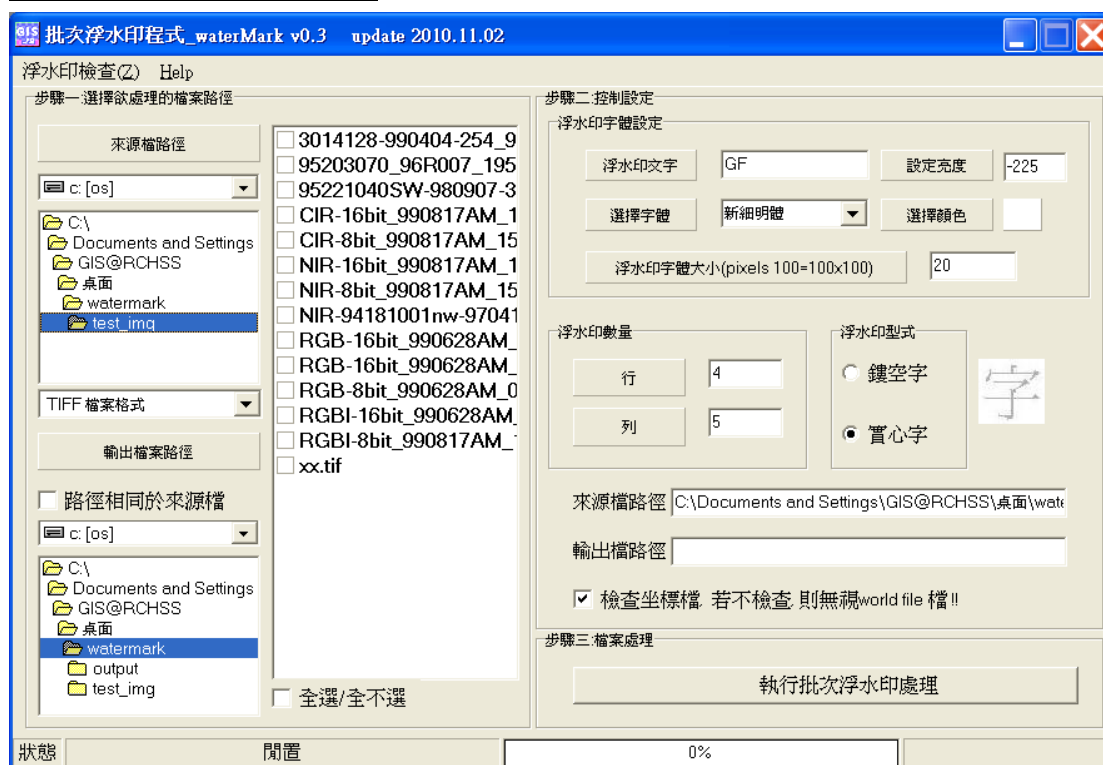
批次浮水印程式_waterMark v0.3 update 2010.11.02

浮水印檢查(Z) Help

步驟一:選擇欲處理的檔案路徑

來源檔路徑

c: [os]

C:\
Documents and Settings
GIS@RCHSS
桌面
watermark
test_img

3014128-990404-254_9
95203070_96R007_195
95221040SW-980907-3
CIR-16bit_990817AM_1
CIR-8bit_990817AM_15
NIR-16bit_990817AM_1
NIR-8bit_990817AM_15
NIR-94181001nw-97041
RGB-16bit_990628AM_
RGB-16bit_990628AM_
RGB-8bit_990628AM_0
RGBI-16bit_990628AM_
RGBI-8bit_990817AM_
xx.tif

TIFF 檔案格式

輸出檔案路徑

路徑相同於來源檔

c: [os]

C:\
Documents and Settings
GIS@RCHSS
桌面
watermark
output
test_img

全選/全不選

步驟二:控制設定

浮水印字體設定

浮水印文字 GF 設定亮度 -225

選擇字體 新細明體 選擇顏色

浮水印字體大小(pixels 100=100x100) 20

浮水印數量

行 4

列 5

浮水印型式

鏤空字

實心字

字

來源檔路徑 C:\Documents and Settings\GIS@RCHSS\桌面\wate

輸出檔路徑

檢查坐標檔. 若不檢查, 則無視world file 檔 !!

步驟三:檔案處理

執行批次浮水印處理

狀態 閒置 0%